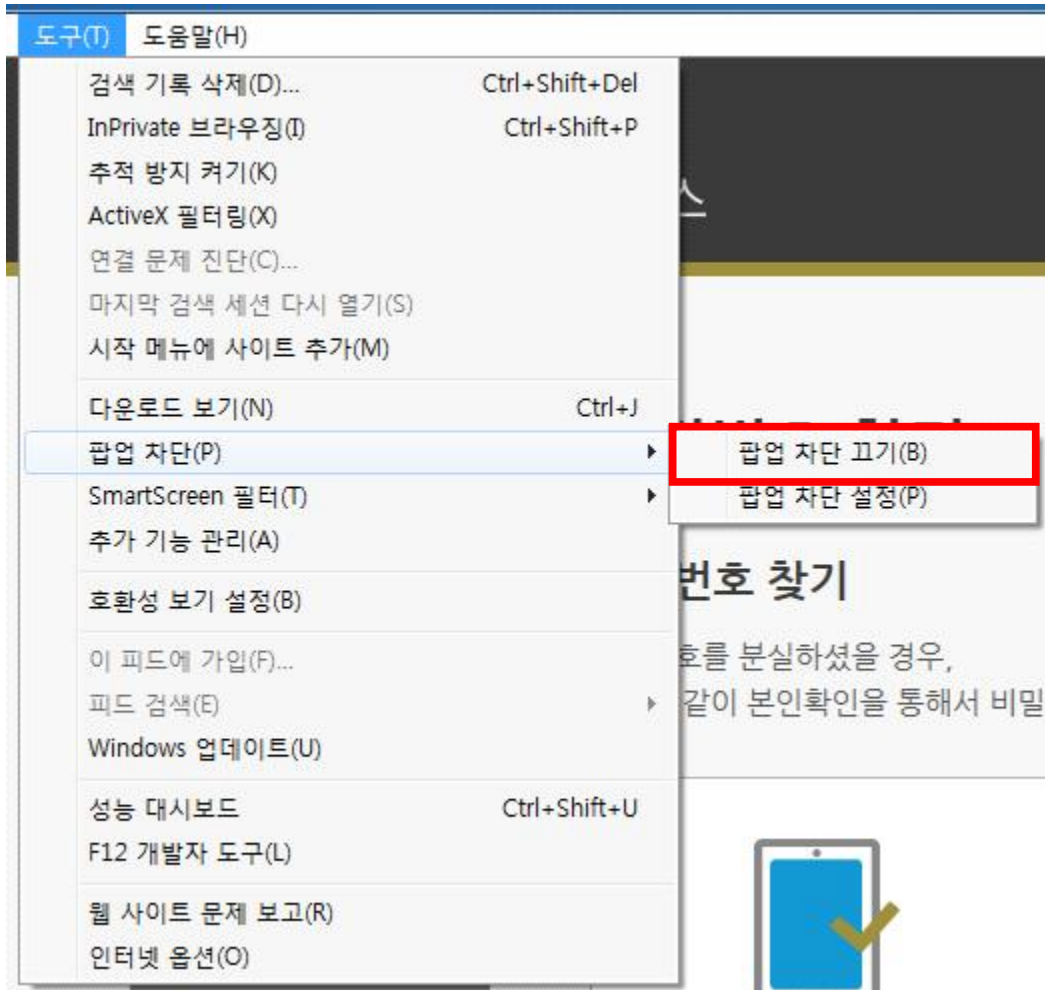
도구(T) 도움말(H)

검색 기록 삭제(D)... Ctrl+Shift+Del
InPrivate 브라우징(I) Ctrl+Shift+P
추적 방지 켜기(K)
ActiveX 필터링(X)
연결 문제 진단(C)...
마지막 검색 세션 다시 열기(S)
시작 메뉴에 사이트 추가(M)

다운로드 보기(N) Ctrl+J
팝업 차단(P)
SmartScreen 필터(T)
추가 기능 관리(A)

호환성 보기 설정(B)

이 피드에 가입(F)...
피드 검색(E)
Windows 업데이트(U)

성능 대시보드 Ctrl+Shift+U
F12 개발자 도구(L)

웹 사이트 문제 보고(R)
인터넷 옵션(O)

팝업 차단 끄기(B)
팝업 차단 설정(P)

스

번호 찾기

호를 분실하셨을 경우,
같이 본인확인을 통해서 비밀